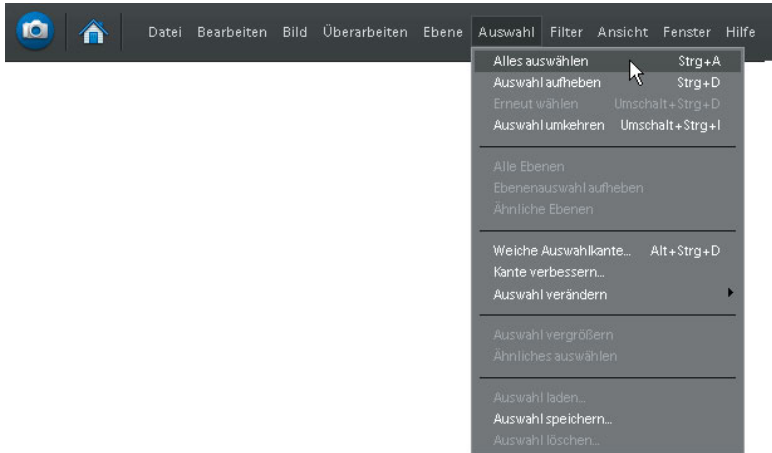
Datei Bearbeiten Bild Überarbeiten Ebene Auswahl Filter Ansicht Fenster Hilfe

Alles auswählen Strg+A
Auswahl aufheben Strg+D
Erneut wählen Umschalt+Strg+D
Auswahl umkehren Umschalt+Strg+I

Alle Ebenen
Ebenenauswahl aufheben
Ähnliche Ebenen

Weiche Auswahlkante... Alt+Strg+D
Kante verbessern...
Auswahl verändern

Auswahl vergrößern
Ähnliches auswählen

Auswahl laden...
Auswahl speichern...
Auswahl löschen...